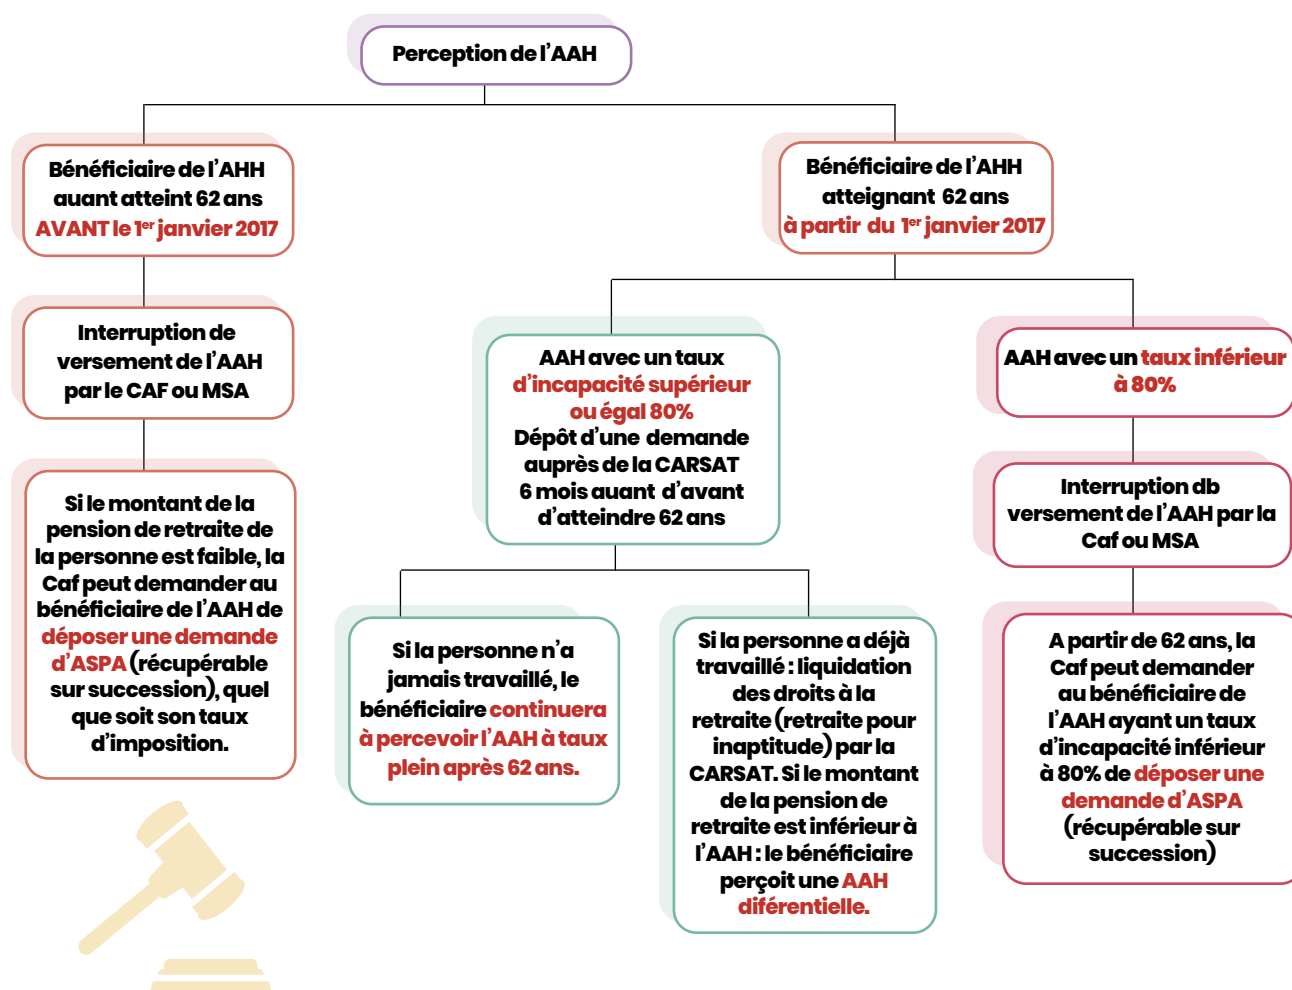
Perception de l'AAH

Bénéficiaire de l'AHH auant atteint 62 ans AVANT le 1$^{er}$ janvier 2017

Interruption de versement de l'AAH par le CAF ou MSA

Si le montant de la pension de retraite de la personne est faible, la Caf peut demander au bénéficiaire de l'AAH de déposer une demande d'ASPA (récupérable sur succession), quel que soit son taux d'imposition.

Bénéficiaire de l'AHH atteignant 62 ans à partir du 1$^{er}$ janvier 2017

AAH avec un taux d'incapacité supérieur ou égal 80% Dépôt d'une demande auprès de la CARSAT 6 mois auant d'avant d'atteindre 62 ans

Si la personne n'a jamais travaillé, le bénéficiaire continuera à percevoir l'AAH à taux plein après 62 ans.

Si la personne a déjà travaillé : liquidation des droits à la retraite (retraite pour inaptitude) par la CARSAT. Si le montant de la pension de retraite est inférieur à l'AAH : le bénéficiaire perçoit une AAH diférentielle.

AAH avec un taux inférieur à 80%

Interruption db versement de l'AAH par la Caf ou MSA

A partir de 62 ans, la Caf peut demander au bénéficiaire de l'AAH ayant un taux d'incapacité inférieur à 80% de déposer une demande d'ASPA (récupérable sur succession)